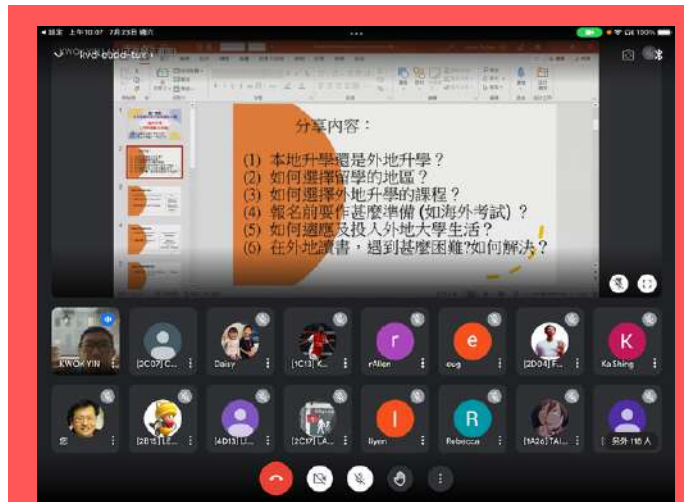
分享內容：

(1) 本地升學還是外地升學？
(2) 如何選擇留學的地區？
(3) 如何選擇外地升學的課程？
(4) 報名前要作甚麼準備 (如海外考試) ？
(5) 如何適應及投入外地大學生活？
(6) 在外地讀書，遇到甚麼困難?如何解決？

KWOK YIN
[2C07] C...
Daisy
[1C13] K...
r
rAllen
e
eug
[2D04] F...
K
KaShing
[2B15] LE...
[4D13] LI...
[2C17] LA...
l
llyen
R
Rebecca
[1A26] TAI...
另外 116 人